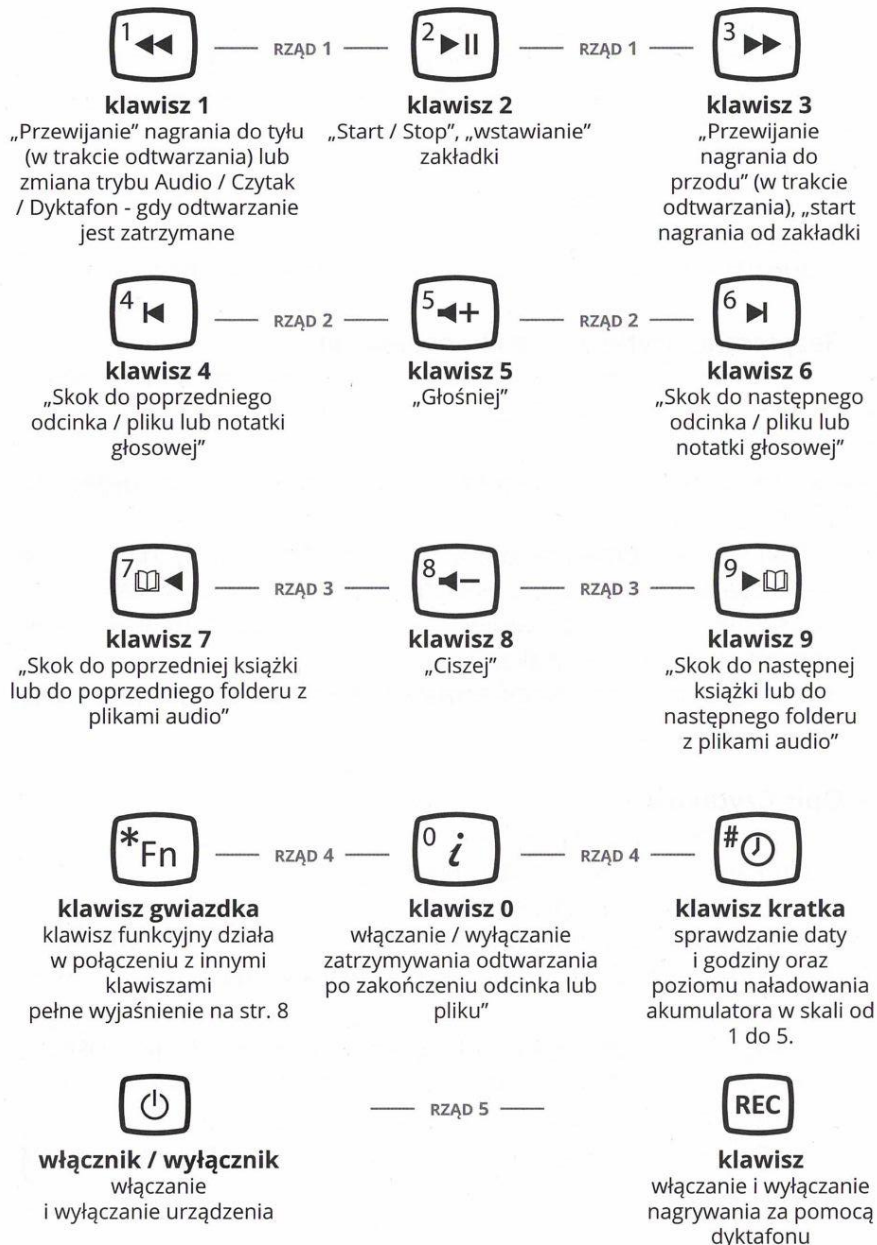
1 ◀◀ — RZĄD 1 — 2 ▶II — RZĄD 1 — 3 ▶▶

klawisz 1
„Przewijanie" nagrania do tyłu (w trakcie odtwarzania) lub zmiana trybu Audio / Czytak / Dyktafon - gdy odtwarzanie jest zatrzymane

klawisz 2
„Start / Stop", „wstawianie" zakładki

klawisz 3
„Przewijanie nagrania do przodu" (w trakcie odtwarzania), „start nagrania od zakładki

4 I◀ — RZĄD 2 — 5 ◀+ — RZĄD 2 — 6 ▶I

klawisz 4
„Skok do poprzedniego odcinka / pliku lub notatki głosowej"

klawisz 5
„Głośniej"

klawisz 6
„Skok do następnego odcinka / pliku lub notatki głosowej"

7 ◀ — RZĄD 3 — 8 ◀− — RZĄD 3 — 9 ▶

klawisz 7
„Skok do poprzedniej książki lub do poprzedniego folderu z plikami audio"

klawisz 8
„Ciszej"

klawisz 9
„Skok do następnej książki lub do następnego folderu z plikami audio"

*Fn — RZĄD 4 — 0 i — RZĄD 4 — #

klawisz gwiazdka
klawisz funkcyjny działa w połączeniu z innymi klawiszami pełne wyjaśnienie na str. 8

klawisz 0
włączanie / wyłączanie zatrzymywania odtwarzania po zakończeniu odcinka lub pliku"

klawisz kratka
sprawdzanie daty i godziny oraz poziomu naładowania akumulatora w skali od 1 do 5.

— RZĄD 5 — REC

włącznik / wyłącznik
włączanie i wyłączanie urządzenia

klawisz
włączanie i wyłączanie nagrywania za pomocą dyktafonu